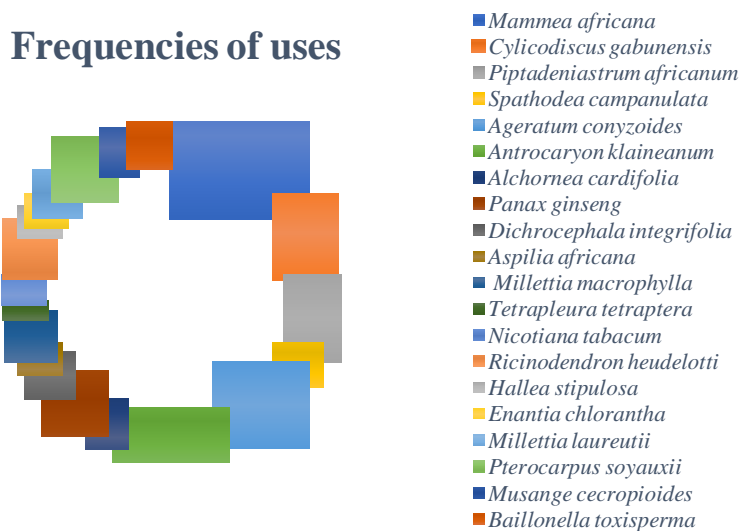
Frequencies of uses

Mammea africana
Cylicodiscus gabunensis
Piptadeniastrum africanum
Spathodea campanulata
Ageratum conyzoides
Antrocaryon klaineanum
Alchornea cardifolia
Panax ginseng
Dichrocephala integrifolia
Aspilia africana
Millettia macrophylla
Tetrapleura tetraptera
Nicotiana tabacum
Ricinodendron heudelotti
Hallea stipulosa
Enantia chlorantha
Millettia laureutii
Pterocarpus soyauxii
Musange cecropioides
Baillonella toxisperma